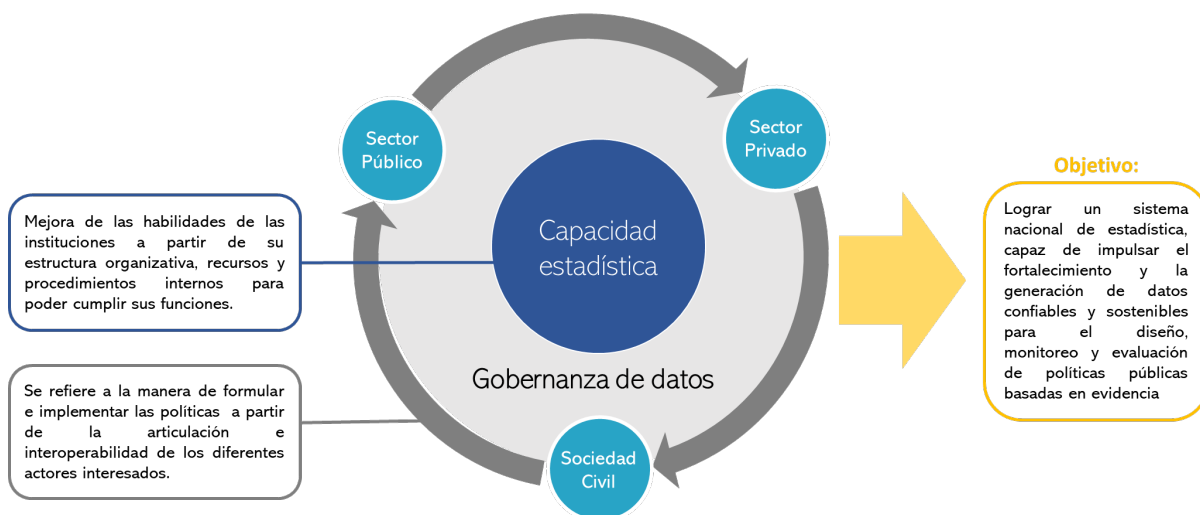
Sector Público

Sector Privado

Capacidad estadística

Gobernanza de datos

Sociedad Civil

Mejora de las habilidades de las instituciones a partir de su estructura organizativa, recursos y procedimientos internos para poder cumplir sus funciones.

Se refiere a la manera de formular e implementar las políticas a partir de la articulación e interoperabilidad de los diferentes actores interesados.

Objetivo:

Lograr un sistema nacional de estadística, capaz de impulsar el fortalecimiento y la generación de datos confiables y sostenibles para el diseño, monitoreo y evaluación de políticas públicas basadas en evidencia